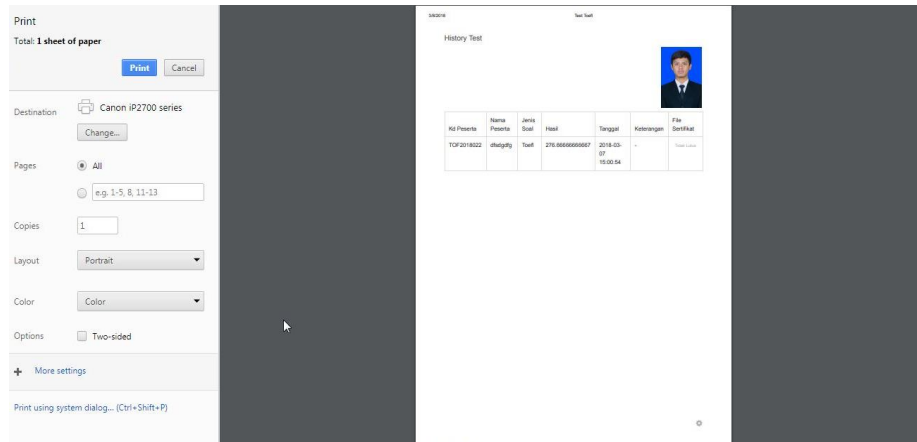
Print

Total: 1 sheet of paper

Print Cancel

Destination Canon iP2700 series

Change...

Pages All

e.g. 1-5, 8, 11-13

Copies 1

Layout Portrait

Color Color

Options Two-sided

More settings

Print using system dialog... (Ctrl+Shift+P)

3/8/2018 Test Toefl

History Test

| Kd Peserta | Nama Peserta | Jenis Soal | Hasil | Tanggal | Keterangan | File Sertifikat |
|---|---|---|---|---|---|---|
| TOF2018022 | dfsdgdfg | Toefl | 276.66666666667 | 2018-03-07 15:00:54 | - | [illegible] |